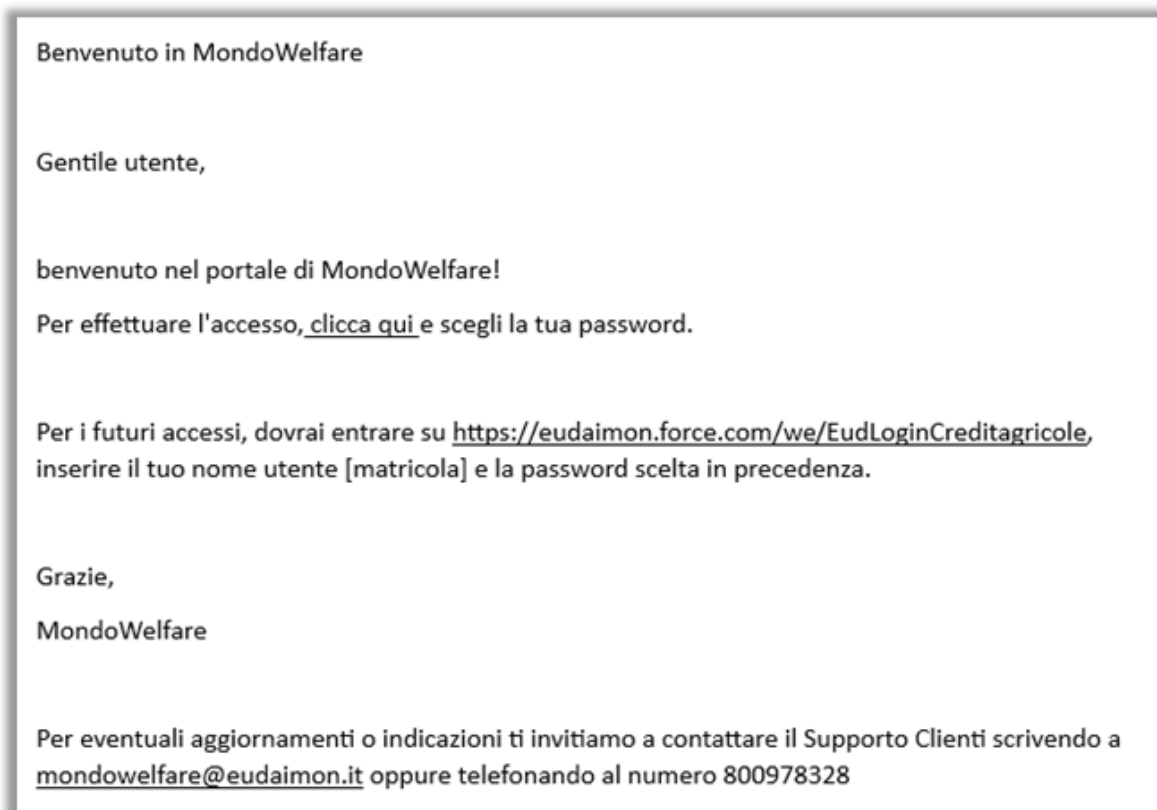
Benvenuto in MondoWelfare

Gentile utente,

benvenuto nel portale di MondoWelfare!

Per effettuare l'accesso, clicca qui e scegli la tua password.

Per i futuri accessi, dovrai entrare su https://eudaimon.force.com/we/EudLoginCreditagricole, inserire il tuo nome utente [matricola] e la password scelta in precedenza.

Grazie,

MondoWelfare

Per eventuali aggiornamenti o indicazioni ti invitiamo a contattare il Supporto Clienti scrivendo a mondowelfare@eudaimon.it oppure telefonando al numero 800978328